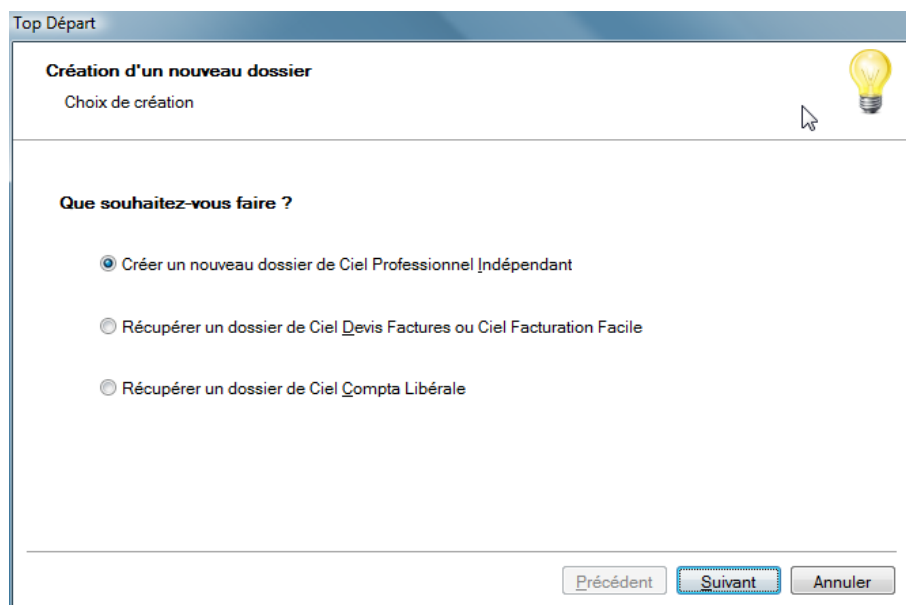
Top Départ

Création d'un nouveau dossier

Choix de création

Que souhaitez-vous faire ?

Créer un nouveau dossier de Ciel Professionnel Indépendant

Récupérer un dossier de Ciel Devis Factures ou Ciel Facturation Facile

Récupérer un dossier de Ciel Compta Libérale

Précédent

Suivant

Annuler